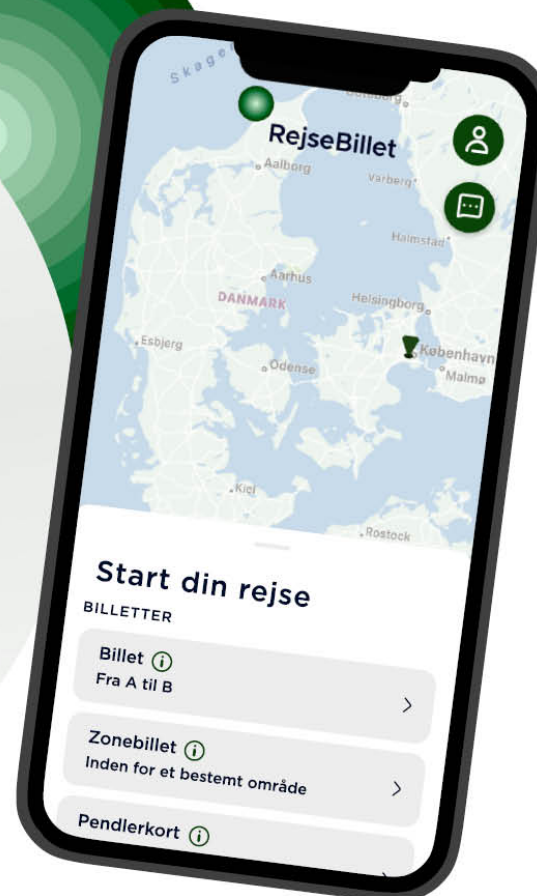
Skage

Göteborg

RejseBillet

Aalborg

Varberg

Halmstad

Aarhus

DANMARK

Helsingborg

Esbjerg

København

Malmø

Odense

Kiel

Rostock

Start din rejse

BILLETTER

Billet (i)
Fra A til B
>

Zonebillet (i)
Inden for et bestemt område
>

Pendlerkort (i)